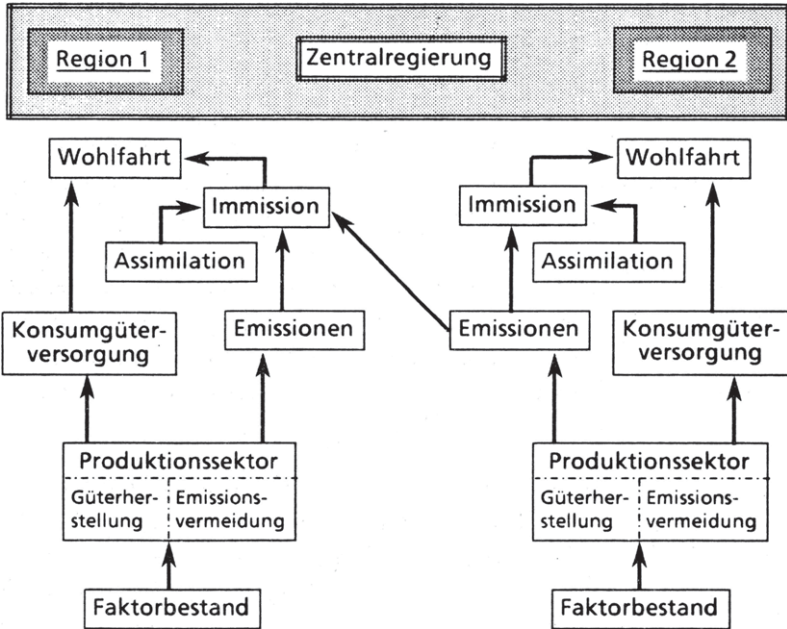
Region 1

Zentralregierung

Region 2

Wohlfahrt

Immission

Assimilation

Konsumgüterversorgung

Emissionen

Produktionssektor

Güterherstellung

Emissionsvermeidung

Faktorbestand

Wohlfahrt

Immission

Assimilation

Emissionen

Konsumgüterversorgung

Produktionssektor

Güterherstellung

Emissionsvermeidung

Faktorbestand